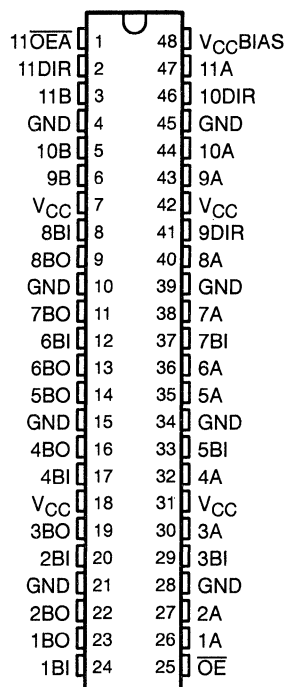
| | | | |
|---|---|---|---|
| 11$\overline{OEA}$ | 1 | 48 | $V_{CC}$BIAS |
| 11DIR | 2 | 47 | 11A |
| 11B | 3 | 46 | 10DIR |
| GND | 4 | 45 | GND |
| 10B | 5 | 44 | 10A |
| 9B | 6 | 43 | 9A |
| $V_{CC}$ | 7 | 42 | $V_{CC}$ |
| 8BI | 8 | 41 | 9DIR |
| 8BO | 9 | 40 | 8A |
| GND | 10 | 39 | GND |
| 7BO | 11 | 38 | 7A |
| 6BI | 12 | 37 | 7BI |
| 6BO | 13 | 36 | 6A |
| 5BO | 14 | 35 | 5A |
| GND | 15 | 34 | GND |
| 4BO | 16 | 33 | 5BI |
| 4BI | 17 | 32 | 4A |
| $V_{CC}$ | 18 | 31 | $V_{CC}$ |
| 3BO | 19 | 30 | 3A |
| 2BI | 20 | 29 | 3BI |
| GND | 21 | 28 | GND |
| 2BO | 22 | 27 | 2A |
| 1BO | 23 | 26 | 1A |
| 1BI | 24 | 25 | $\overline{OE}$ |